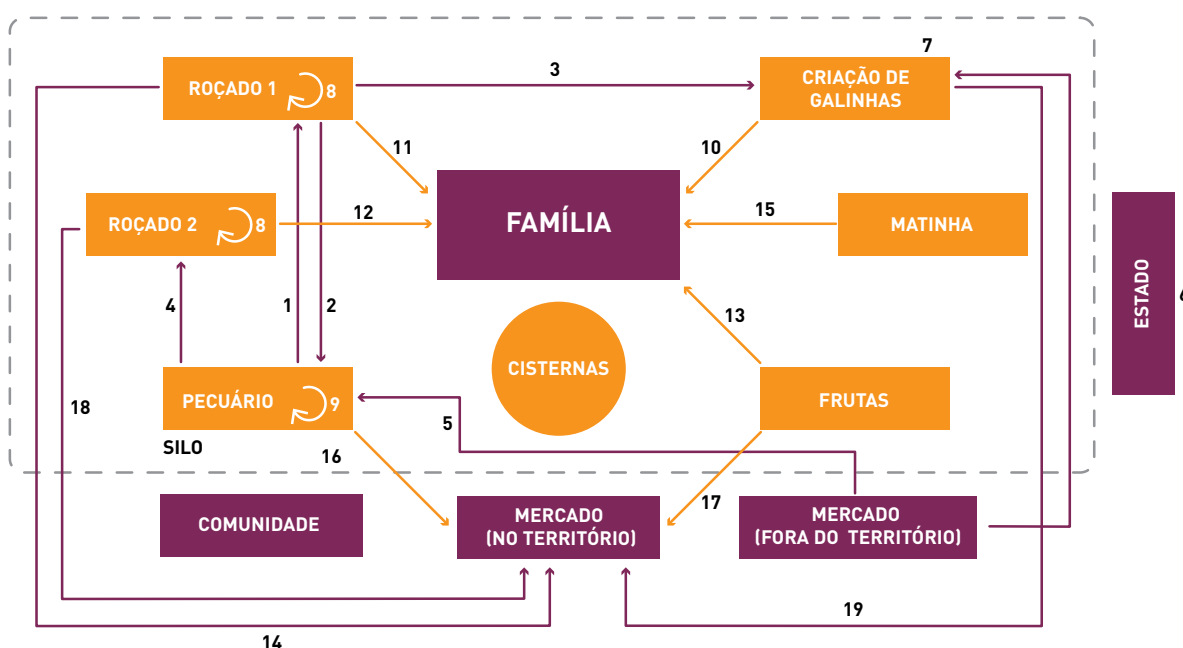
ROÇADO 1 8

3

CRIAÇÃO DE GALINHAS

7

11

10

ROÇADO 2 8

12

FAMÍLIA

15

MATINHA

ESTADO

4

1

2

13

CISTERNAS

PECUÁRIO 9

FRUTAS

18

5

SILO

16

17

COMUNIDADE

MERCADO (NO TERRITÓRIO)

MERCADO (FORA DO TERRITÓRIO)

19

14